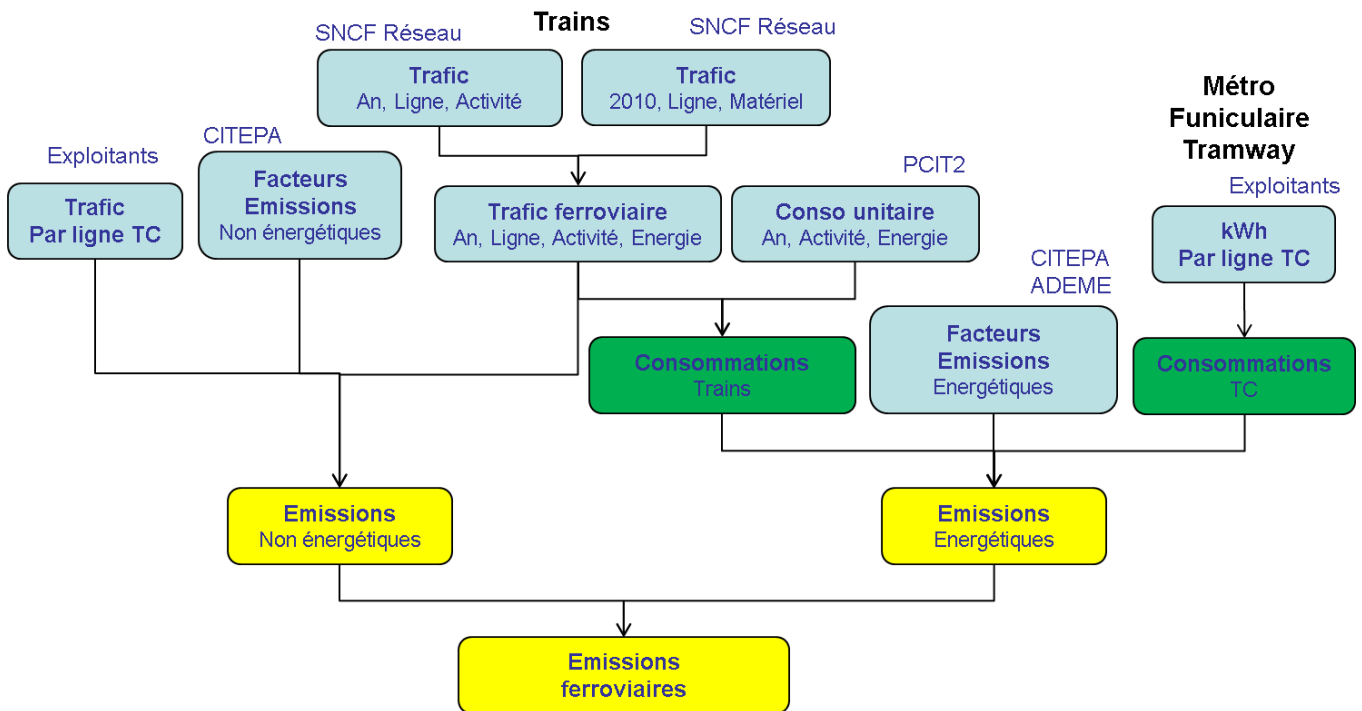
Trains

SNCF Réseau

Trafic
An, Ligne, Activité

SNCF Réseau

Trafic
2010, Ligne, Matériel

Métro
Funiculaire
Tramway

Exploitants

Trafic
Par ligne TC

CITEPA

Facteurs
Emissions
Non énergétiques

Trafic ferroviaire
An, Ligne, Activité, Energie

PCIT2

Conso unitaire
An, Activité, Energie

Exploitants

kWh
Par ligne TC

CITEPA
ADEME

Consommations
Trains

Facteurs
Emissions
Energétiques

Consommations
TC

Emissions
Non énergétiques

Emissions
Energétiques

Emissions
ferroviaires